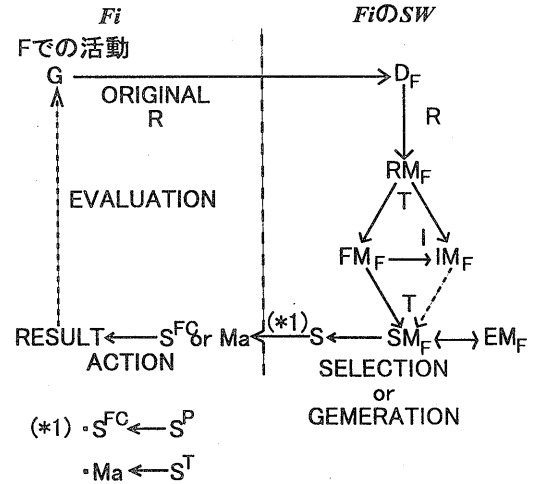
*Fi*

*Fi*の*SW*

Fでの活動

G

ORIGINAL R

$D_F$

R

$RM_F$

T

$FM_F$

I

$IM_F$

T

EVALUATION

RESULT

$S^{FC}$or Ma

ACTION

(*1)

S

$SM_F$

$EM_F$

SELECTION or GEMERATION

(*1) ・$S^{FC}$ ← $S^P$

・Ma ← $S^T$